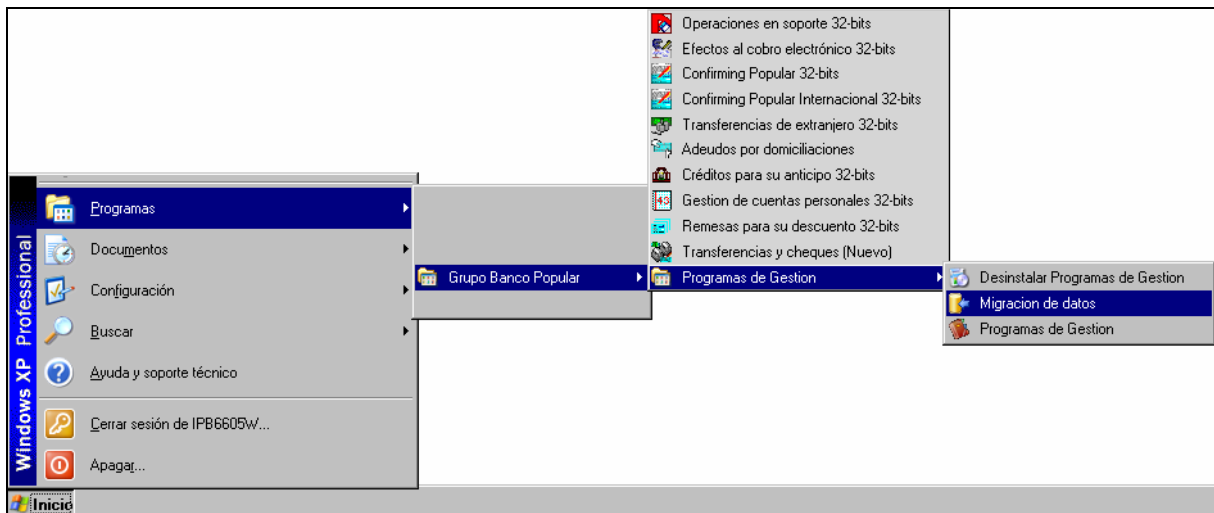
Windows XP Professional

Programas
Documentos
Configuración
Buscar
Ayuda y soporte técnico
Cerrar sesión de IPB6605W...
Apagar...

Inicio

Grupo Banco Popular

Operaciones en soporte 32-bits
Efectos al cobro electrónico 32-bits
Confirming Popular 32-bits
Confirming Popular Internacional 32-bits
Transferencias de extranjero 32-bits
Adeudos por domiciliaciones
Créditos para su anticipo 32-bits
Gestion de cuentas personales 32-bits
Remesas para su descuento 32-bits
Transferencias y cheques (Nuevo)
Programas de Gestion

Desinstalar Programas de Gestion
Migracion de datos
Programas de Gestion